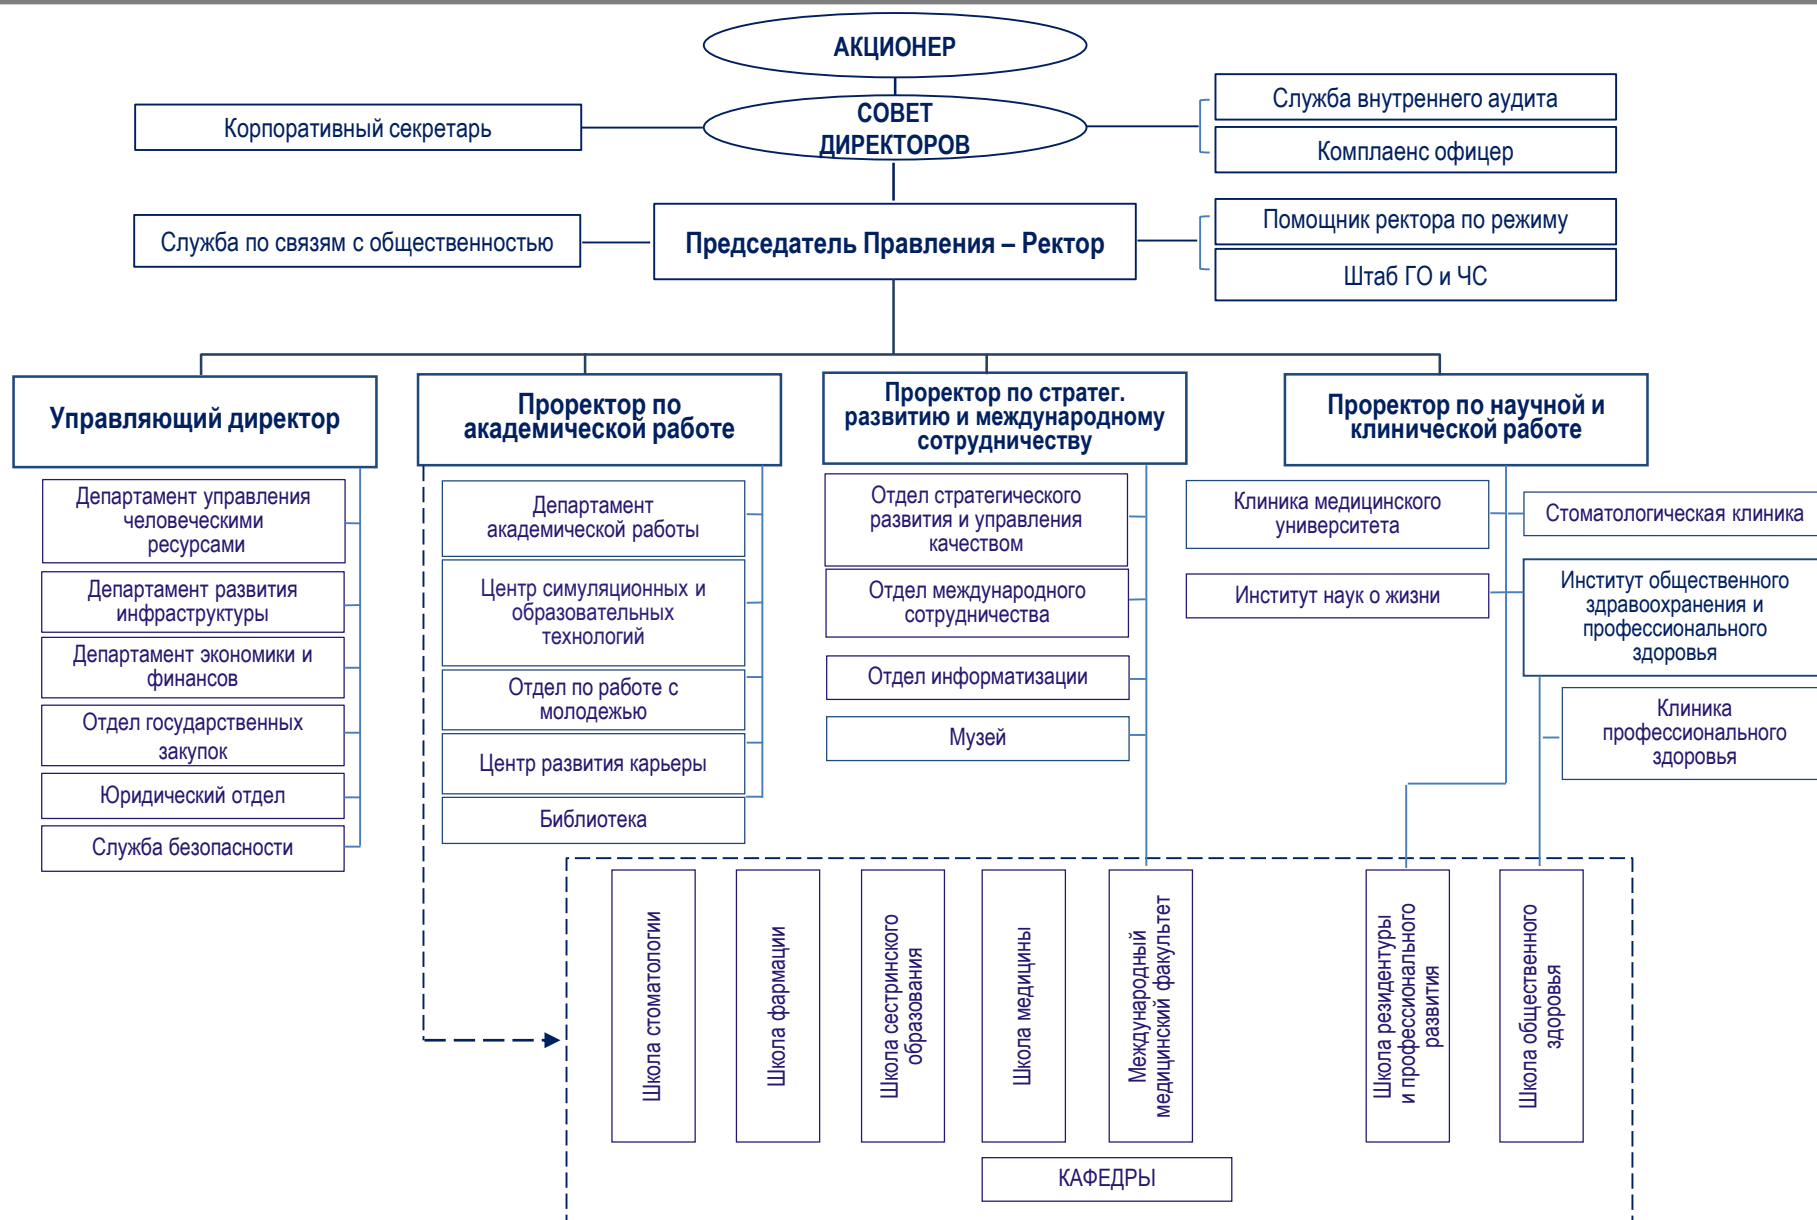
АКЦИОНЕР

СОВЕТ ДИРЕКТОРОВ

Корпоративный секретарь

Служба внутреннего аудита

Комплаенс офицер

Служба по связям с общественностью

Председатель Правления – Ректор

Помощник ректора по режиму

Штаб ГО и ЧС

Управляющий директор

Департамент управления человеческими ресурсами

Департамент развития инфраструктуры

Департамент экономики и финансов

Отдел государственных закупок

Юридический отдел

Служба безопасности

Проректор по академической работе

Департамент академической работы

Центр симуляционных и образовательных технологий

Отдел по работе с молодежью

Центр развития карьеры

Библиотека

Проректор по стратег. развитию и международному сотрудничеству

Отдел стратегического развития и управления качеством

Отдел международного сотрудничества

Отдел информатизации

Музей

Проректор по научной и клинической работе

Клиника медицинского университета

Стоматологическая клиника

Институт наук о жизни

Институт общественного здравоохранения и профессионального здоровья

Клиника профессионального здоровья

Школа стоматологии

Школа фармации

Школа сестринского образования

Школа медицины

Международный медицинский факультет

Школа резидентуры и профессионального развития

Школа общественного здоровья

КАФЕДРЫ